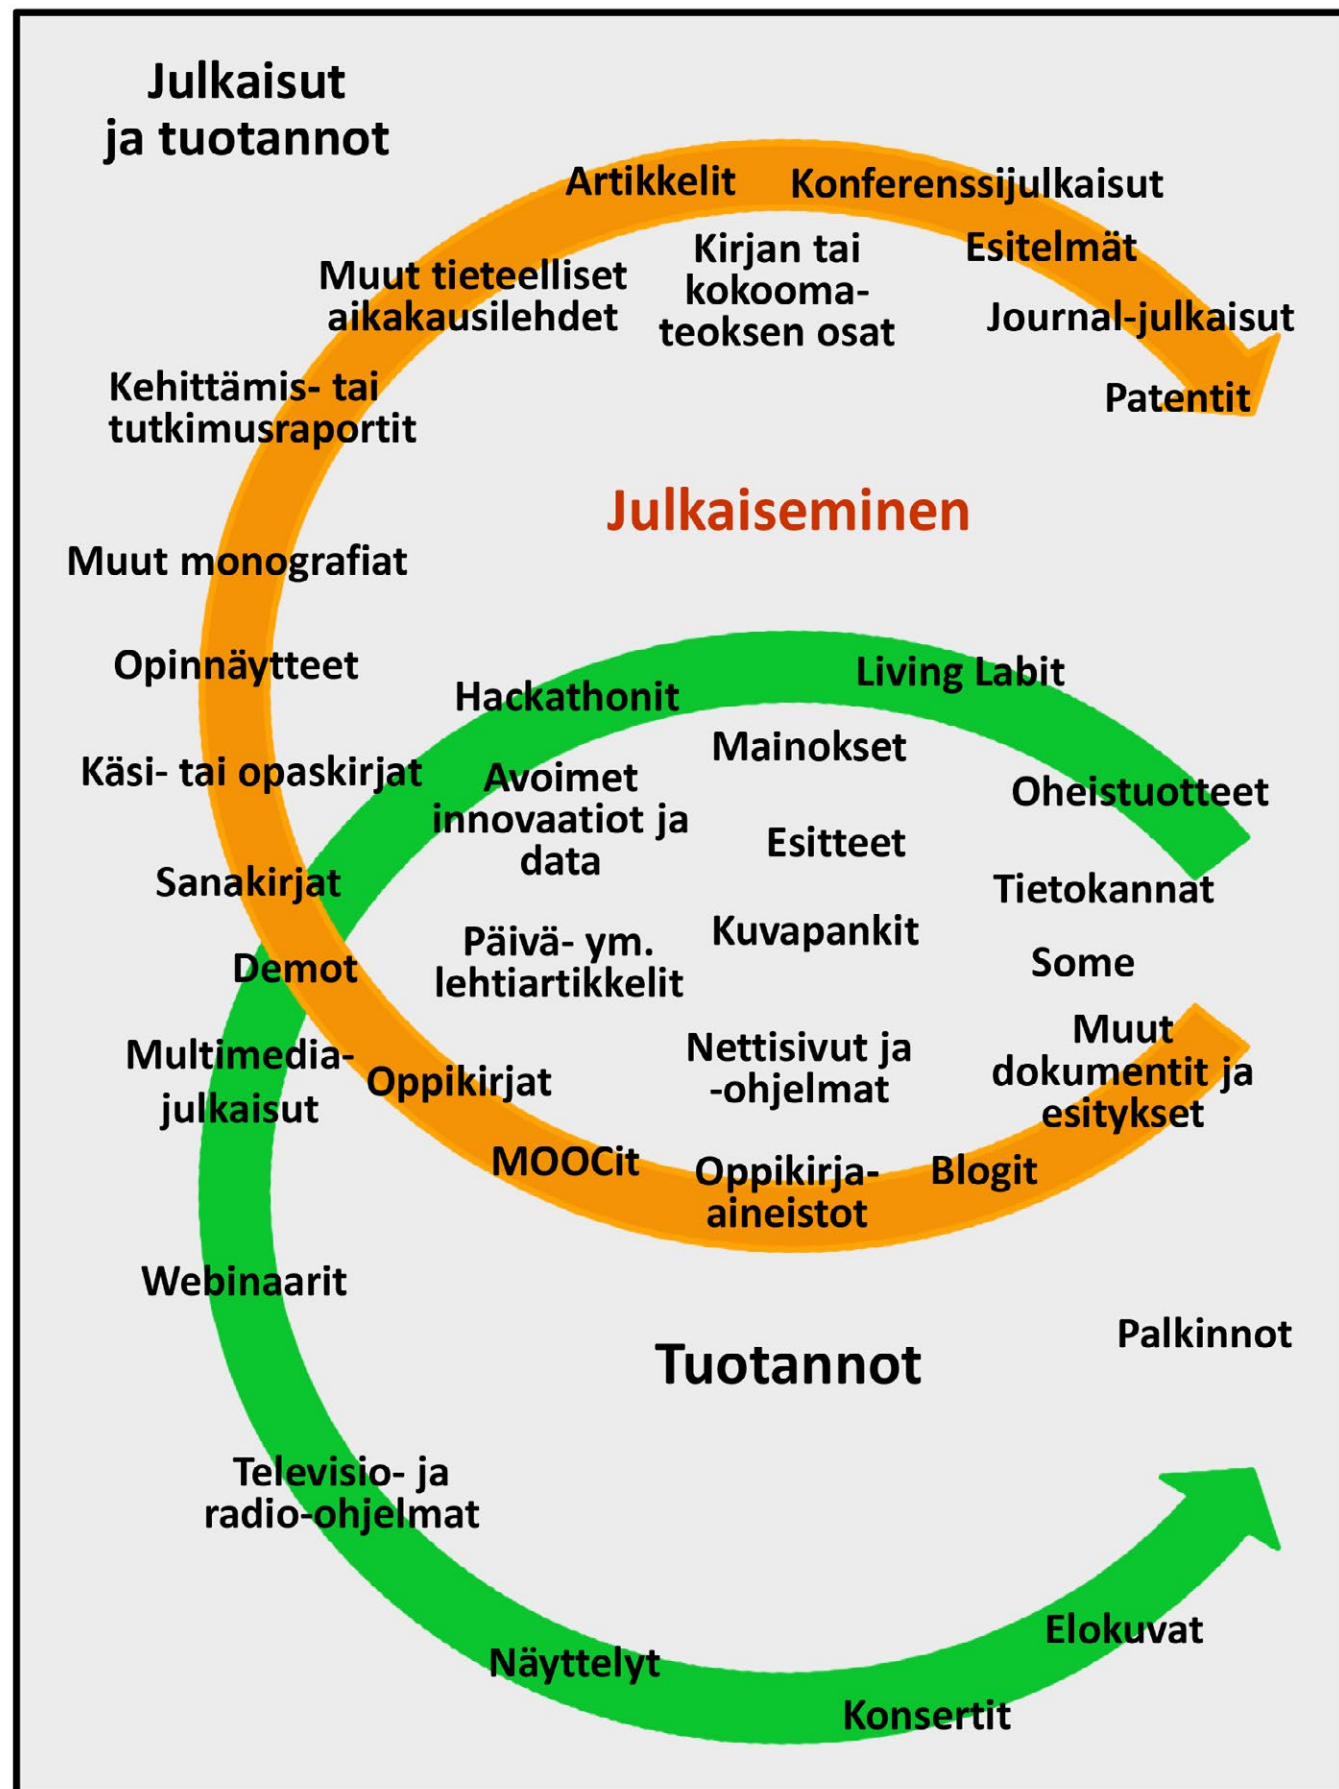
Julkaisut ja tuotannot

Artikkelit

Konferenssijulkaisut

Muut tieteelliset aikakausilehdet

Kirjan tai kokoomateoksen osat

Esitelmät

Journal-julkaisut

Kehittämis- tai tutkimusraportit

Patentit

Julkaiseminen

Muut monografiat

Opinnäytteet

Living Labit

Hackathonit

Mainokset

Käsi- tai opaskirjat

Avoimet innovaatiot ja data

Oheistuotteet

Esitteet

Sanakirjat

Tietokannat

Kuvapankit

Päivä- ym. lehtiartikkelit

Demot

Some

Muut dokumentit ja esitykset

Nettisivut ja -ohjelmat

Multimedia-julkaisut

Oppikirjat

MOOCit

Oppikirja-aineistot

Blogit

Webinaarit

Palkinnot

Tuotannot

Televisio- ja radio-ohjelmat

Elokuvat

Näyttelyt

Konsertit